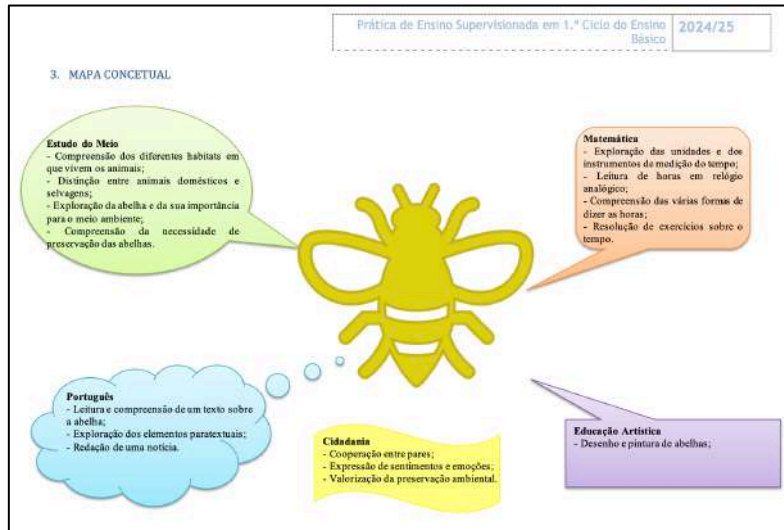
Prática de Ensino Supervisionada em 1.º Ciclo do Ensino Básico | 2024/25

3. MAPA CONCETUAL

Estudo do Meio
- Compreensão dos diferentes habitats em que vivem os animais;
- Distinção entre animais domésticos e selvagens;
- Exploração da abelha e da sua importância para o meio ambiente;
- Compreensão da necessidade de preservação das abelhas.

Matemática
- Exploração das unidades e dos instrumentos de medição do tempo;
- Leitura de horas em relógio analógico;
- Compreensão das várias formas de dizer as horas;
- Resolução de exercícios sobre o tempo.

Português
- Leitura e compreensão de um texto sobre a abelha;
- Exploração dos elementos paratextuais;
- Redação de uma notícia.

Cidadania
- Cooperação entre pares;
- Expressão de sentimentos e emoções;
- Valorização da preservação ambiental.

Educação Artística
- Desenho e pintura de abelhas;